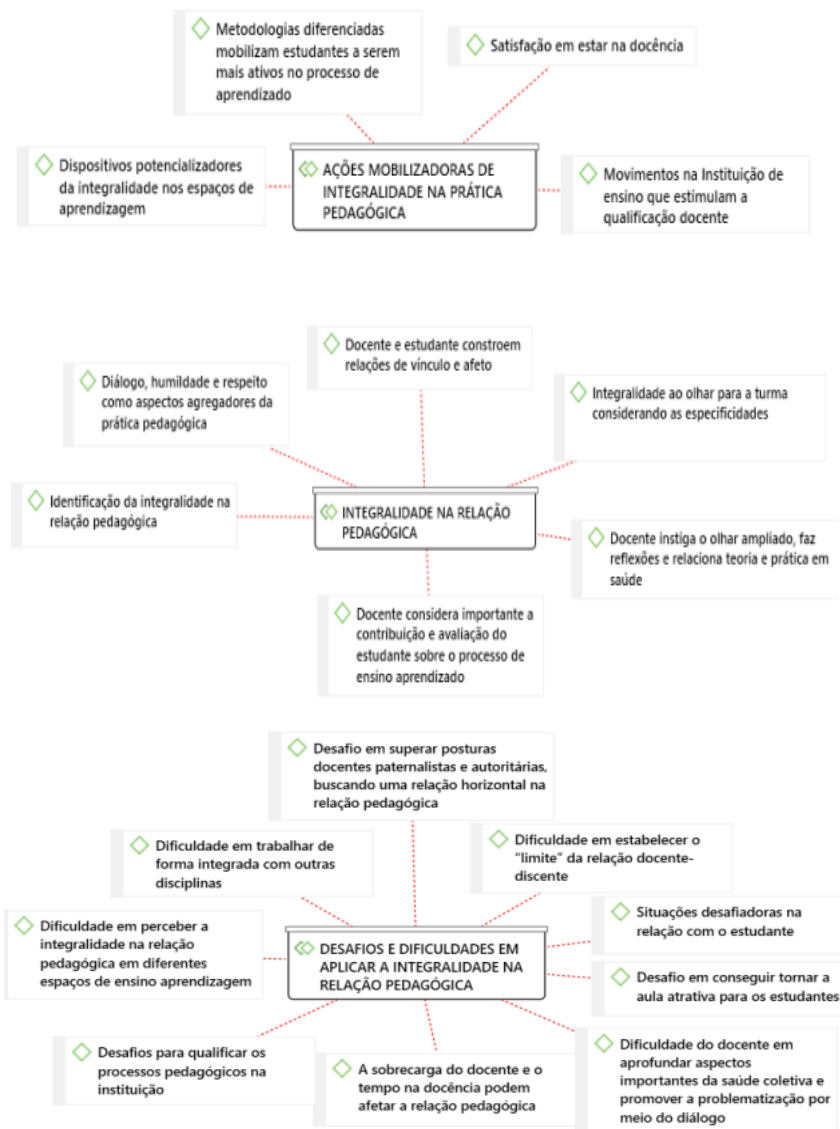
Metodologias diferenciadas mobilizam estudantes a serem mais ativos no processo de aprendizado

Satisfação em estar na docência

Dispositivos potencializadores da integralidade nos espaços de aprendizagem

AÇÕES MOBILIZADORAS DE INTEGRALIDADE NA PRÁTICA PEDAGÓGICA

Movimentos na Instituição de ensino que estimulam a qualificação docente

Docente e estudante constroem relações de vínculo e afeto

Diálogo, humildade e respeito como aspectos agregadores da prática pedagógica

Integralidade ao olhar para a turma considerando as especificidades

Identificação da integralidade na relação pedagógica

INTEGRALIDADE NA RELAÇÃO PEDAGÓGICA

Docente instiga o olhar ampliado, faz reflexões e relaciona teoria e prática em saúde

Docente considera importante a contribuição e avaliação do estudante sobre o processo de ensino aprendizado

Desafio em superar posturas docentes paternalistas e autoritárias, buscando uma relação horizontal na relação pedagógica

Dificuldade em trabalhar de forma integrada com outras disciplinas

Dificuldade em estabelecer o "limite" da relação docente-discente

Dificuldade em perceber a integralidade na relação pedagógica em diferentes espaços de ensino aprendizagem

DESAFIOS E DIFICULDADES EM APLICAR A INTEGRALIDADE NA RELAÇÃO PEDAGÓGICA

Situações desafiadoras na relação com o estudante

Desafio em conseguir tornar a aula atrativa para os estudantes

Desafios para qualificar os processos pedagógicos na instituição

A sobrecarga do docente e o tempo na docência podem afetar a relação pedagógica

Dificuldade do docente em aprofundar aspectos importantes da saúde coletiva e promover a problematização por meio do diálogo